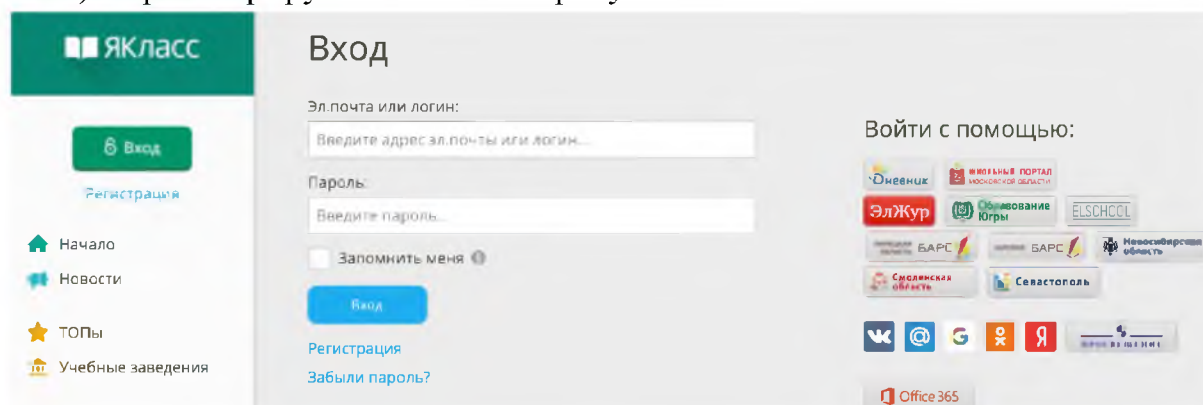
ЯКласс

Вход

Регистрация

Начало

Новости

ТОПы

Учебные заведения

Вход

Эл.почта или логин:

Введите адрес эл.почты или логин...

Пароль:

Введите пароль...

Запомнить меня

Вход

Регистрация

Забыли пароль?

Войти с помощью:

Дневник

ШКОЛЬНЫЙ ПОРТАЛ МОСКОВСКОЙ ОБЛАСТИ

ЭлЖур

Образование Югры

ELSCHOOL

БАРС

БАРС

Новосибирская область

Смоленская область

Севастополь

Я

Office 365